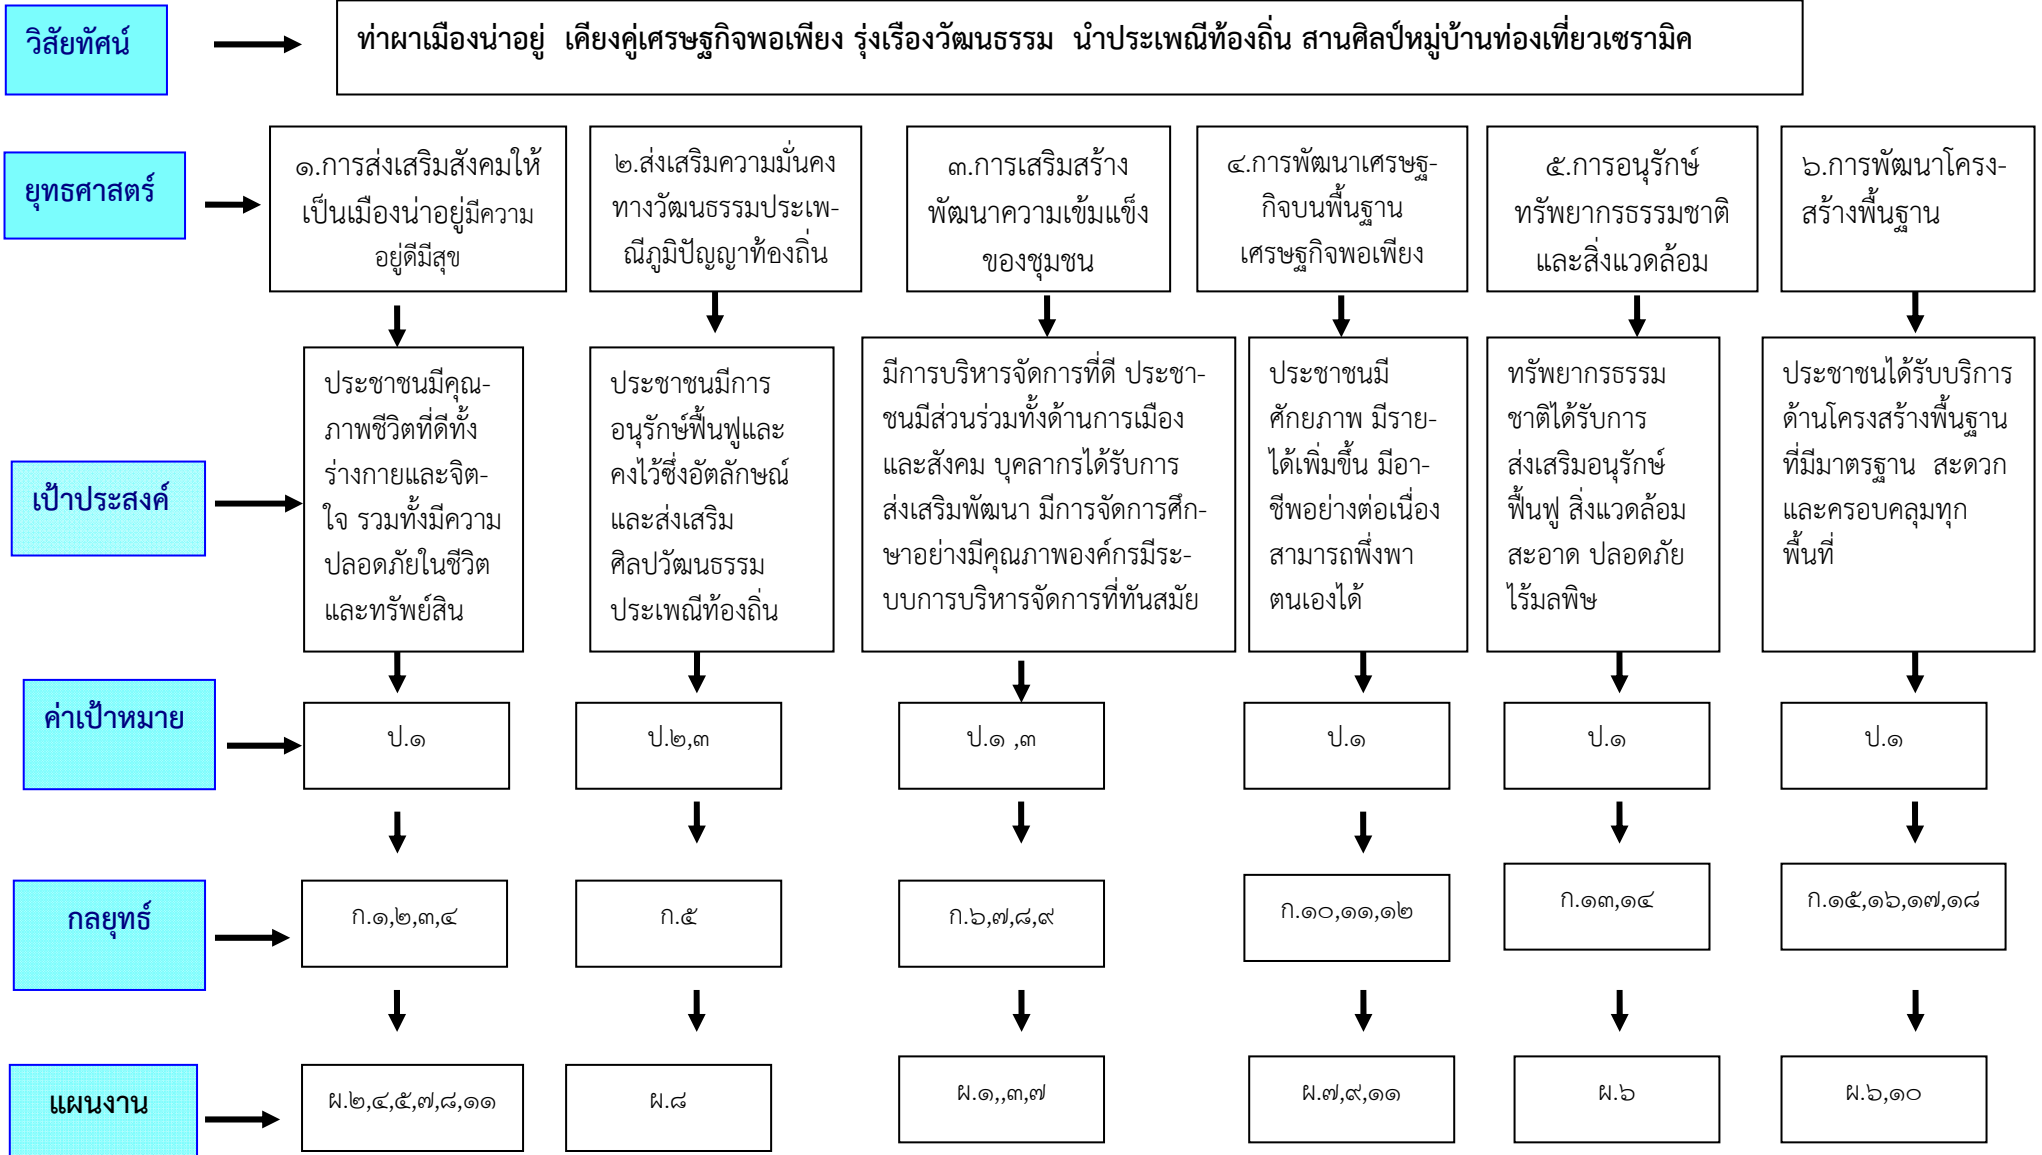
วิสัยทัศน์

ท่าผาเมืองน่าอยู่ เคียงคู่เศรษฐกิจพอเพียง รุ่งเรืองวัฒนธรรม นำประเพณีท้องถิ่น สานศิลป์หมู่บ้านท่องเที่ยวเซรามิค

ยุทธศาสตร์

๑.การส่งเสริมสังคมให้เป็นเมืองน่าอยู่มีความอยู่ดีมีสุข

๒.ส่งเสริมความมั่นคงทางวัฒนธรรมประเพณีภูมิปัญญาท้องถิ่น

๓.การเสริมสร้างพัฒนาความเข้มแข็งของชุมชน

๔.การพัฒนาเศรษฐกิจบนพื้นฐานเศรษฐกิจพอเพียง

๕.การอนุรักษ์ทรัพยากรธรรมชาติและสิ่งแวดล้อม

๖.การพัฒนาโครงสร้างพื้นฐาน

เป้าประสงค์

ประชาชนมีคุณภาพชีวิตที่ดีทั้งร่างกายและจิตใจ รวมทั้งมีความปลอดภัยในชีวิตและทรัพย์สิน

ประชาชนมีการอนุรักษ์ฟื้นฟูและคงไว้ซึ่งอัตลักษณ์และส่งเสริมศิลปวัฒนธรรมประเพณีท้องถิ่น

มีการบริหารจัดการที่ดี ประชาชนมีส่วนร่วมทั้งด้านการเมืองและสังคม บุคลากรได้รับการส่งเสริมพัฒนา มีการจัดการศึกษาอย่างมีคุณภาพองค์กรมีระบบการบริหารจัดการที่ทันสมัย

ประชาชนมีศักยภาพ มีรายได้เพิ่มขึ้น มีอาชีพอย่างต่อเนื่องสามารถพึ่งพาตนเองได้

ทรัพยากรธรรมชาติได้รับการส่งเสริมอนุรักษ์ฟื้นฟู สิ่งแวดล้อมสะอาด ปลอดภัยไร้มลพิษ

ประชาชนได้รับบริการด้านโครงสร้างพื้นฐานที่มีมาตรฐาน สะดวกและครอบคลุมทุกพื้นที่

ค่าเป้าหมาย

ป.๑

ป.๒,๓

ป.๑ ,๓

ป.๑

ป.๑

ป.๑

กลยุทธ์

ก.๑,๒,๓,๔

ก.๕

ก.๖,๗,๘,๙

ก.๑๐,๑๑,๑๒

ก.๑๓,๑๔

ก.๑๕,๑๖,๑๗,๑๘

แผนงาน

ผ.๒,๔,๕,๗,๘,๑๑

ผ.๘

ผ.๑,,๓,๗

ผ.๗,๙,๑๑

ผ.๖

ผ.๖,๑๐